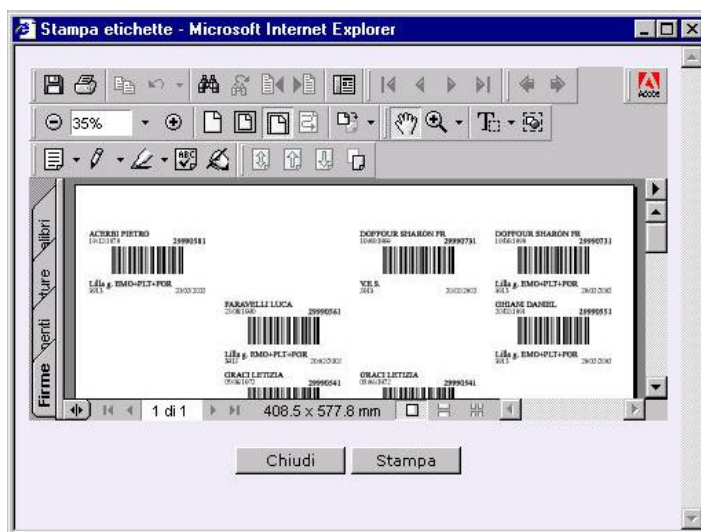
Stampa etichette - Microsoft Internet Explorer

35%

Adobe

albri
ture
genti
Firme

ACERBI PIETRO
19/12/1978
29990581
Lilla g. EMO+PLT+FOR
3913
29/02/2000

DOPFOUR SHARON PR
10/08/1969
29990731
V.R.S.
3913
20/02/2002

DOPFOUR SHARON PR
10/08/1969
29990731
Lilla g. EMO+PLT+FOR
3913
29/02/2000

FARAVELLI LUCA
25/08/1980
29990561
Lilla g. EMO+PLT+FOR
3913
20/02/2002

GHIANI DANIEL
20/02/1991
29990551
Lilla g. EMO+PLT+FOR
3913
29/02/2000

GRACI LETIZIA
05/06/1972
29990541

GRACI LETIZIA
05/06/1972
29990541

1 di 1
408.5 x 577.8 mm

Chiudi
Stampa